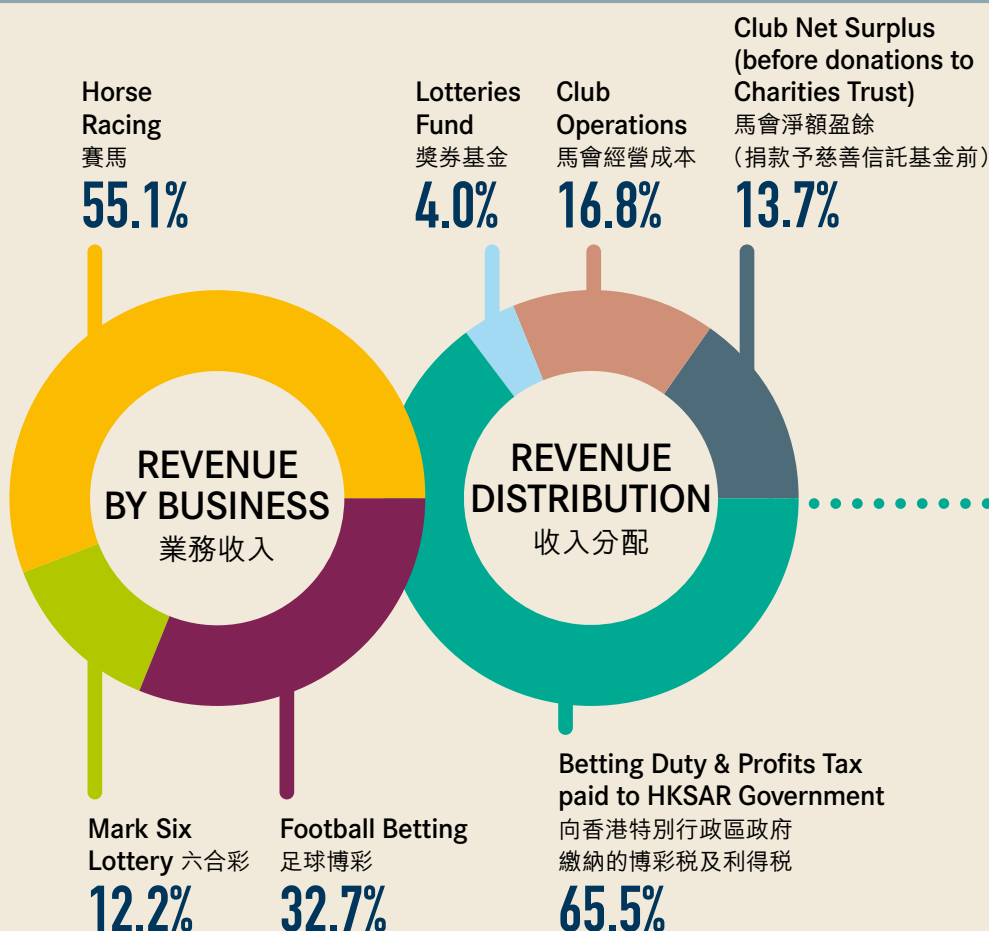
Horse Racing
賽馬
55.1%

Lotteries Fund
獎券基金
4.0%

Club Operations
馬會經營成本
16.8%

Club Net Surplus (before donations to Charities Trust)
馬會淨額盈餘
(捐款予慈善信託基金前)
13.7%

REVENUE BY BUSINESS
業務收入

REVENUE DISTRIBUTION
收入分配

Mark Six Lottery 六合彩
12.2%

Football Betting
足球博彩
32.7%

Betting Duty & Profits Tax paid to HKSAR Government
向香港特別行政區政府繳納的博彩稅及利得稅
65.5%